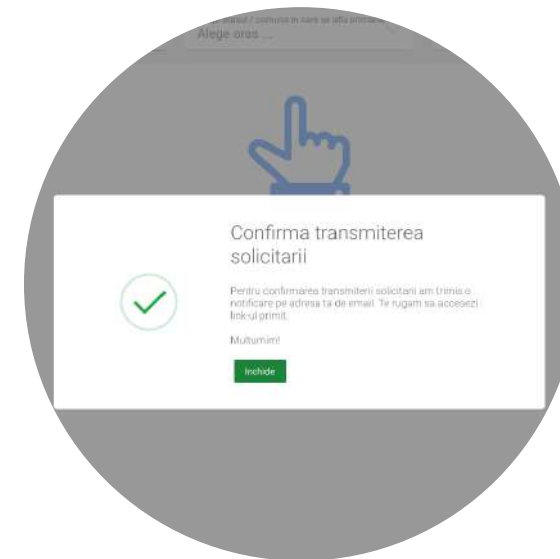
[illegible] orasul / comuna in care se afla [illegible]
Alege oras ...

Confirma transmiterea solicitarii

Pentru confirmarea transmiterii solicitarii am trimis o notificare pe adresa ta de email. Te rugam sa accesezi link-ul primit.

Multumim!

Inchide